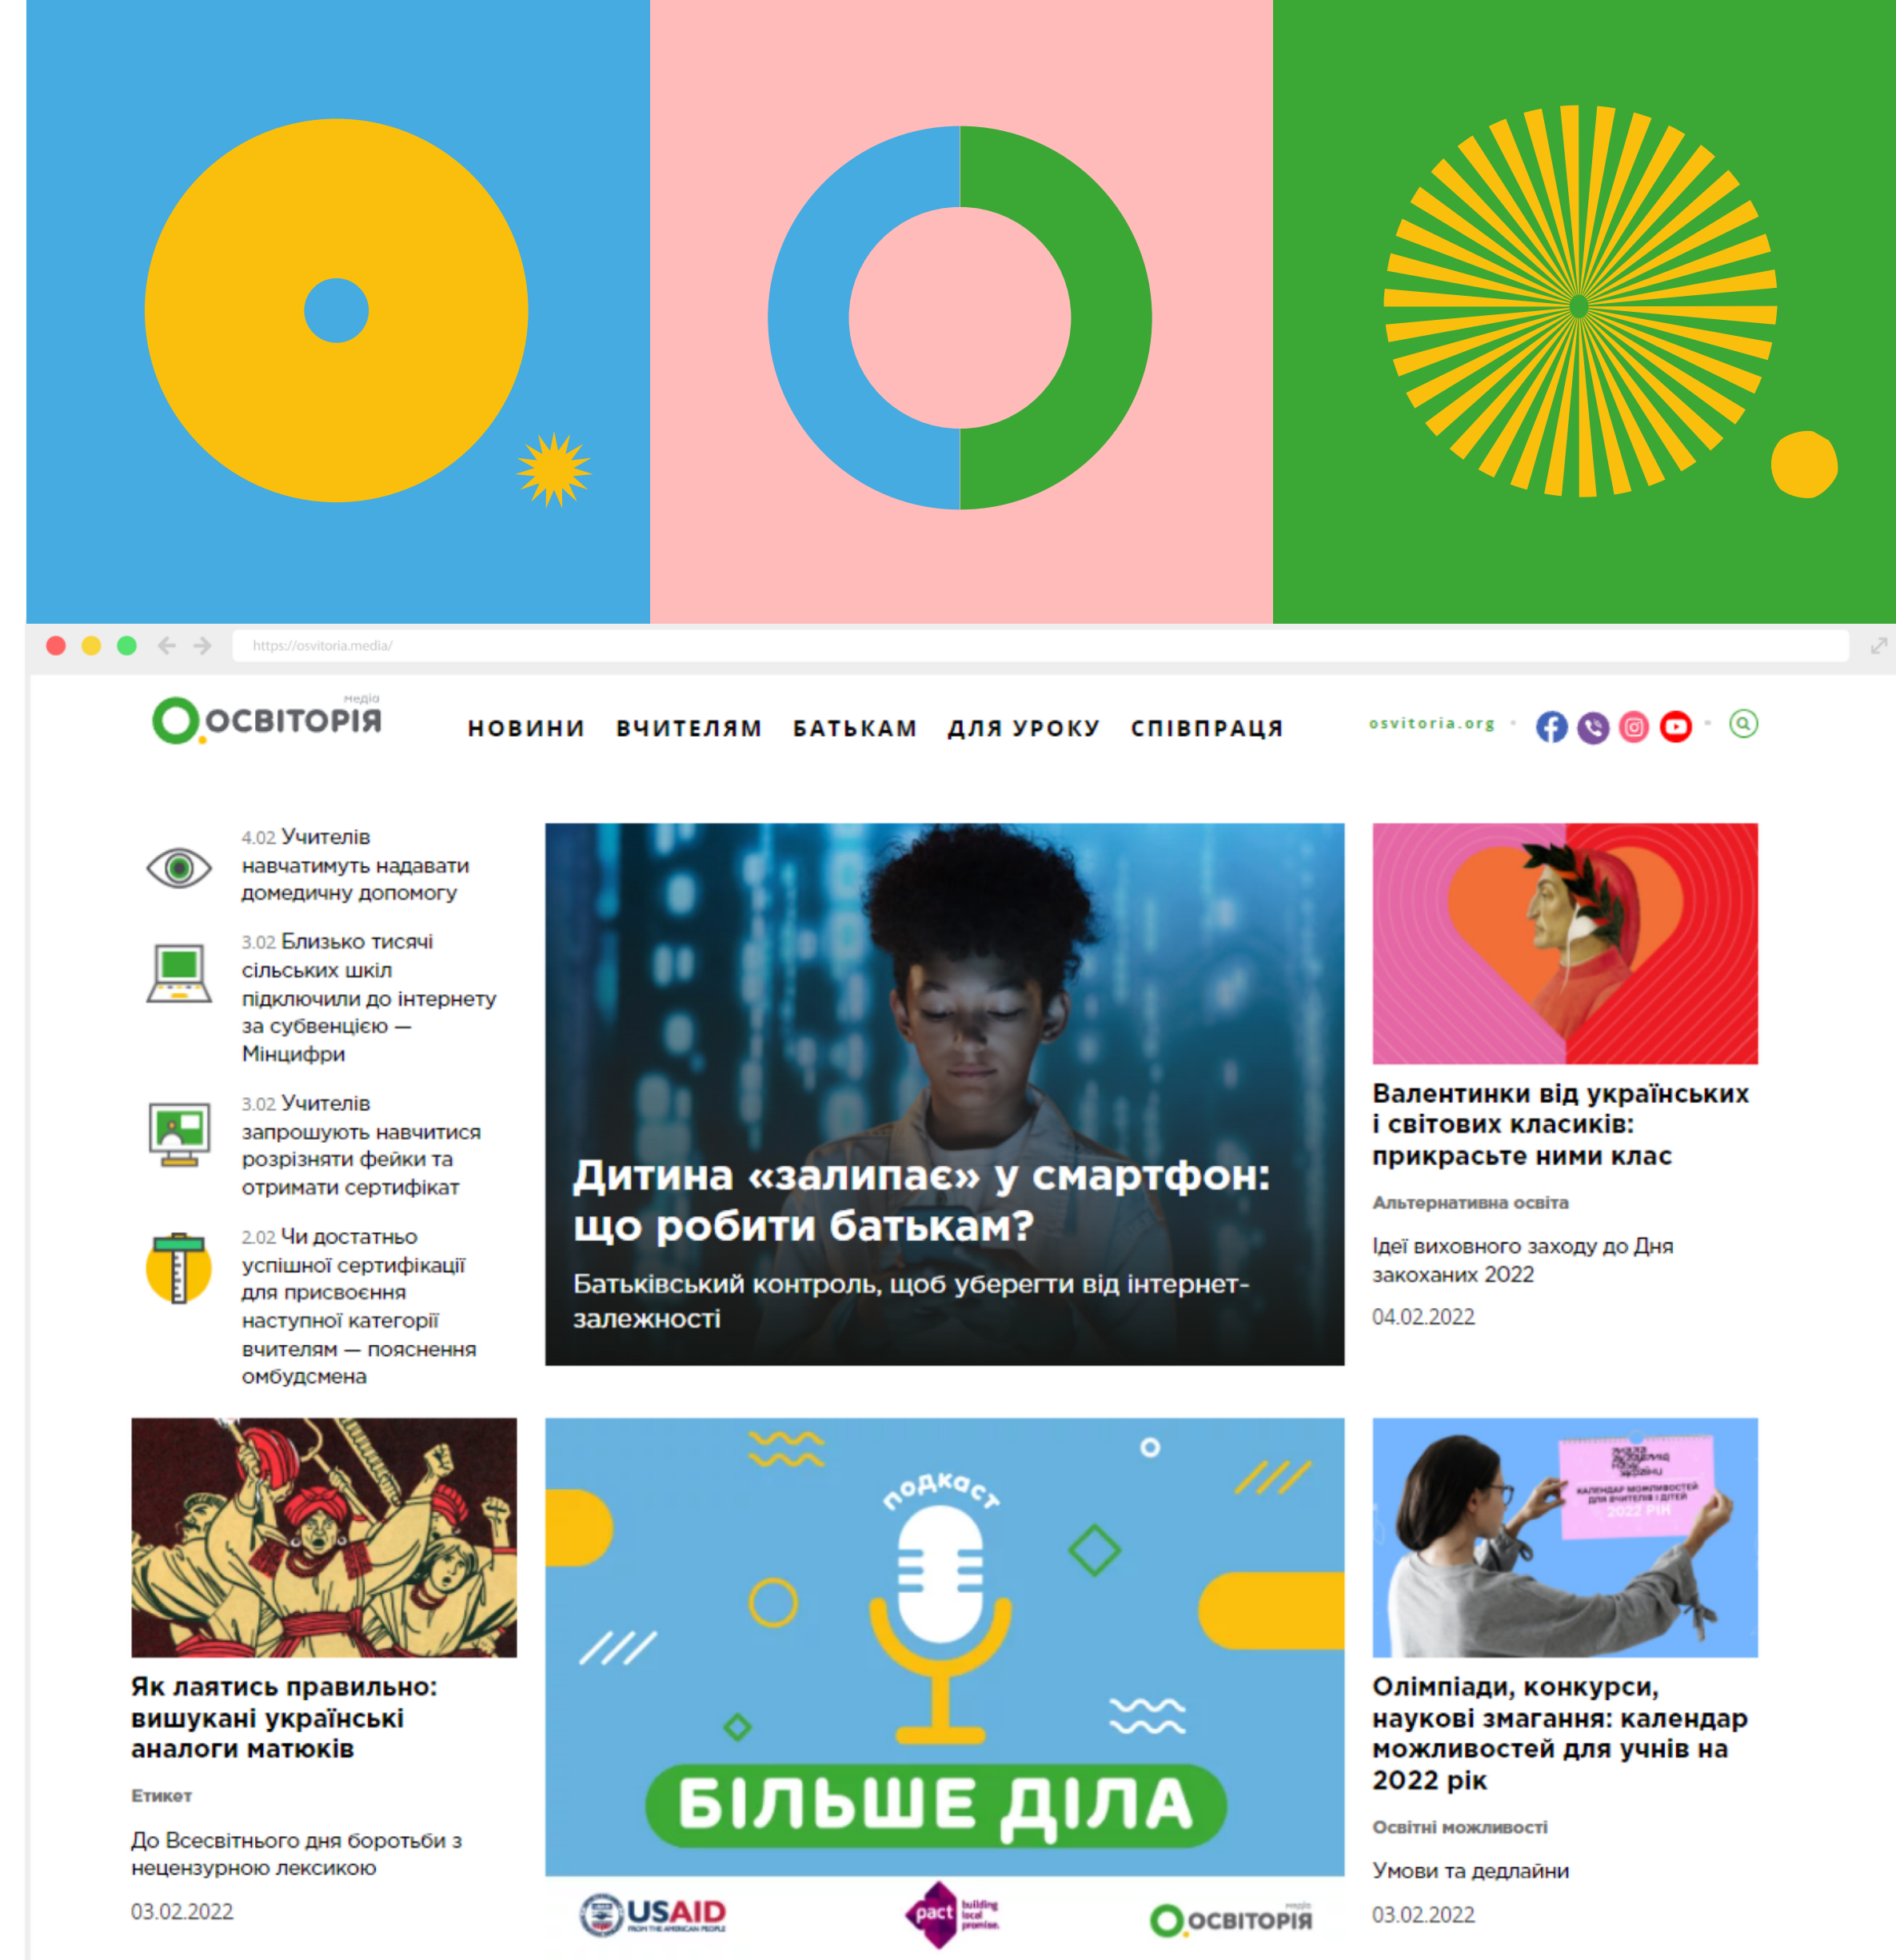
https://osvitoria.media/

медіа
ОСВІТОРІЯ

НОВИНИ ВЧИТЕЛЯМ БАТЬКАМ ДЛЯ УРОКУ СПІВПРАЦЯ

osvitoria.org

4.02 Учителів навчатимуть надавати домедичну допомогу

3.02 Близько тисячі сільських шкіл підключили до інтернету за субвенцією — Мінцифри

3.02 Учителів запрошують навчитися розрізняти фейки та отримати сертифікат

2.02 Чи достатньо успішної сертифікації для присвоєння наступної категорії вчителям — пояснення омбудсмена

Дитина «залипає» у смартфон: що робити батькам?

Батьківський контроль, щоб уберегти від інтернет-залежності

Валентинки від українських і світових класиків: прикрасьте ними клас

Альтернативна освіта

Ідеї виховного заходу до Дня закоханих 2022

04.02.2022

Як лаятись правильно: вишукані українські аналоги матюків

Етикет

До Всесвітнього дня боротьби з нецензурною лексикою

03.02.2022

подкаст

БІЛЬШЕ ДІЛА

USAID FROM THE AMERICAN PEOPLE

pact building local promise.

медіа ОСВІТОРІЯ

Олімпіади, конкурси, наукові змагання: календар можливостей для учнів на 2022 рік

Освітні можливості

Умови та дедлайни

03.02.2022